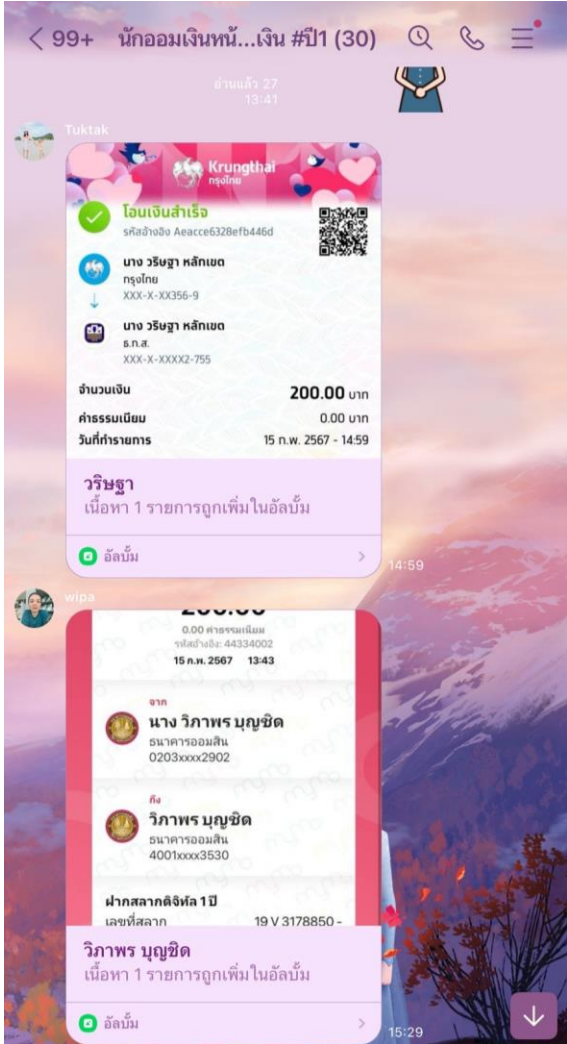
< 99+ นักออมเงินหนั...เงิน #ปี1 (30)

อ่านแล้ว 27
13:41

Tuktak

Krungthai
กรุงไทย

โอนเงินสำเร็จ
รหัสอ้างอิง Aeacce6328efb446d

นาง วริษฐา หลักเขต
กรุงไทย
XXX-X-XX356-9

นาง วริษฐา หลักเขต
ธ.ก.ส.
XXX-X-XXXX2-755

จำนวนเงิน 200.00 บาท
ค่าธรรมเนียม 0.00 บาท
วันที่ทำรายการ 15 ก.พ. 2567 - 14:59

วริษฐา
เนื้อหา 1 รายการถูกเพิ่มในอัลบั้ม

อัลบั้ม >

14:59

wipa

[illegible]
0.00 ค่าธรรมเนียม
รหัสอ้างอิง: 44334002
15 ก.พ. 2567 13:43

จาก
นาง วิภาพร บุญชิต
ธนาคารออมสิน
0203xxxx2902

ถึง
วิภาพร บุญชิต
ธนาคารออมสิน
4001xxxx3530

ฝากสลากดิจิทัล 1 ปี
เลขที่สลาก 19 V 3178850 -

วิภาพร บุญชิต
เนื้อหา 1 รายการถูกเพิ่มในอัลบั้ม

อัลบั้ม >

15:29